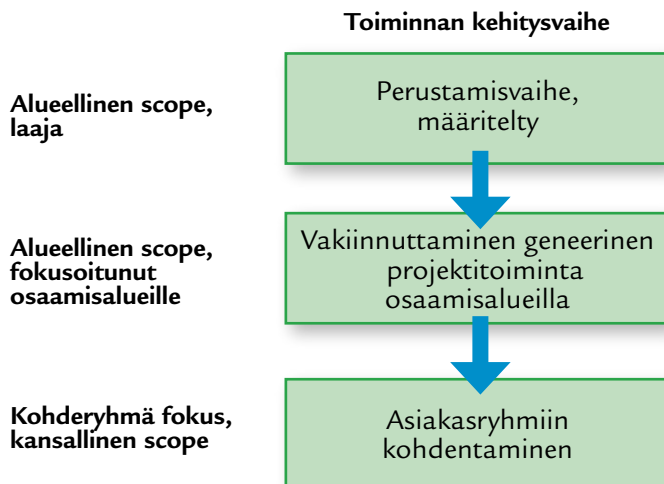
Toiminnan kehitysvaihe

Alueellinen scope, laaja

Perustamisvaihe, määritelty

Alueellinen scope, fokusoitunut osaamisalueille

Vakiinnuttaminen geneerinen projektitoiminta osaamisalueilla

Kohderyhmä fokus, kansallinen scope

Asiakasryhmiin kohdentaminen